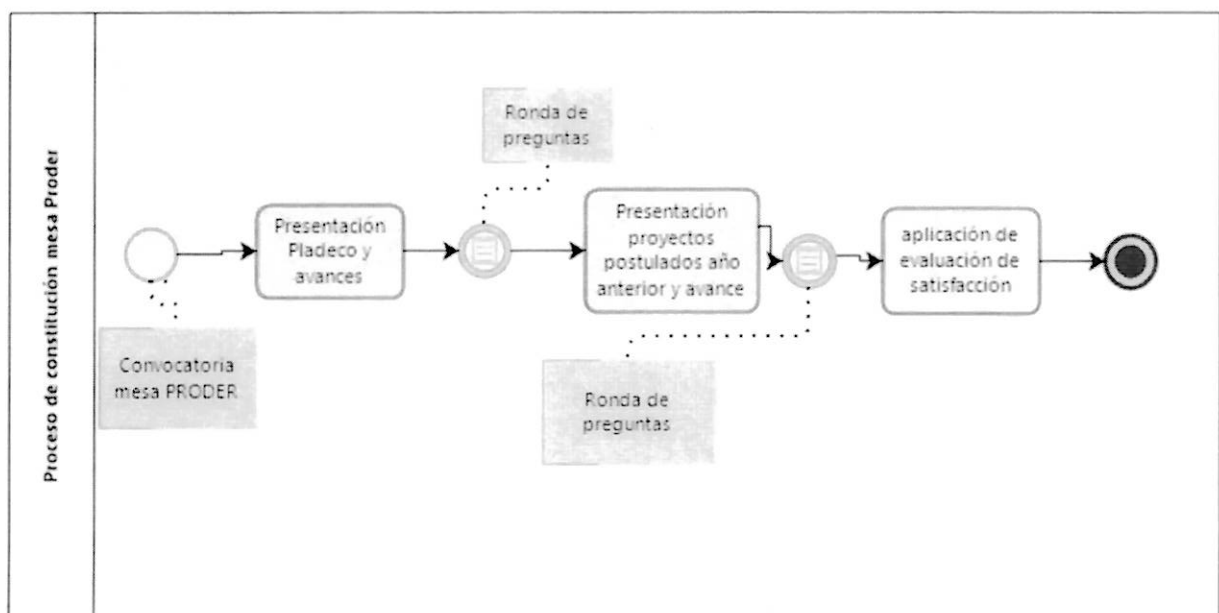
Proceso de constitución mesa Proder

Ronda de preguntas

Presentación Pladeco y avances

Presentación proyectos postulados año anterior y avance

aplicación de evaluación de satisfacción

Convocatoria mesa PRODER

Ronda de preguntas